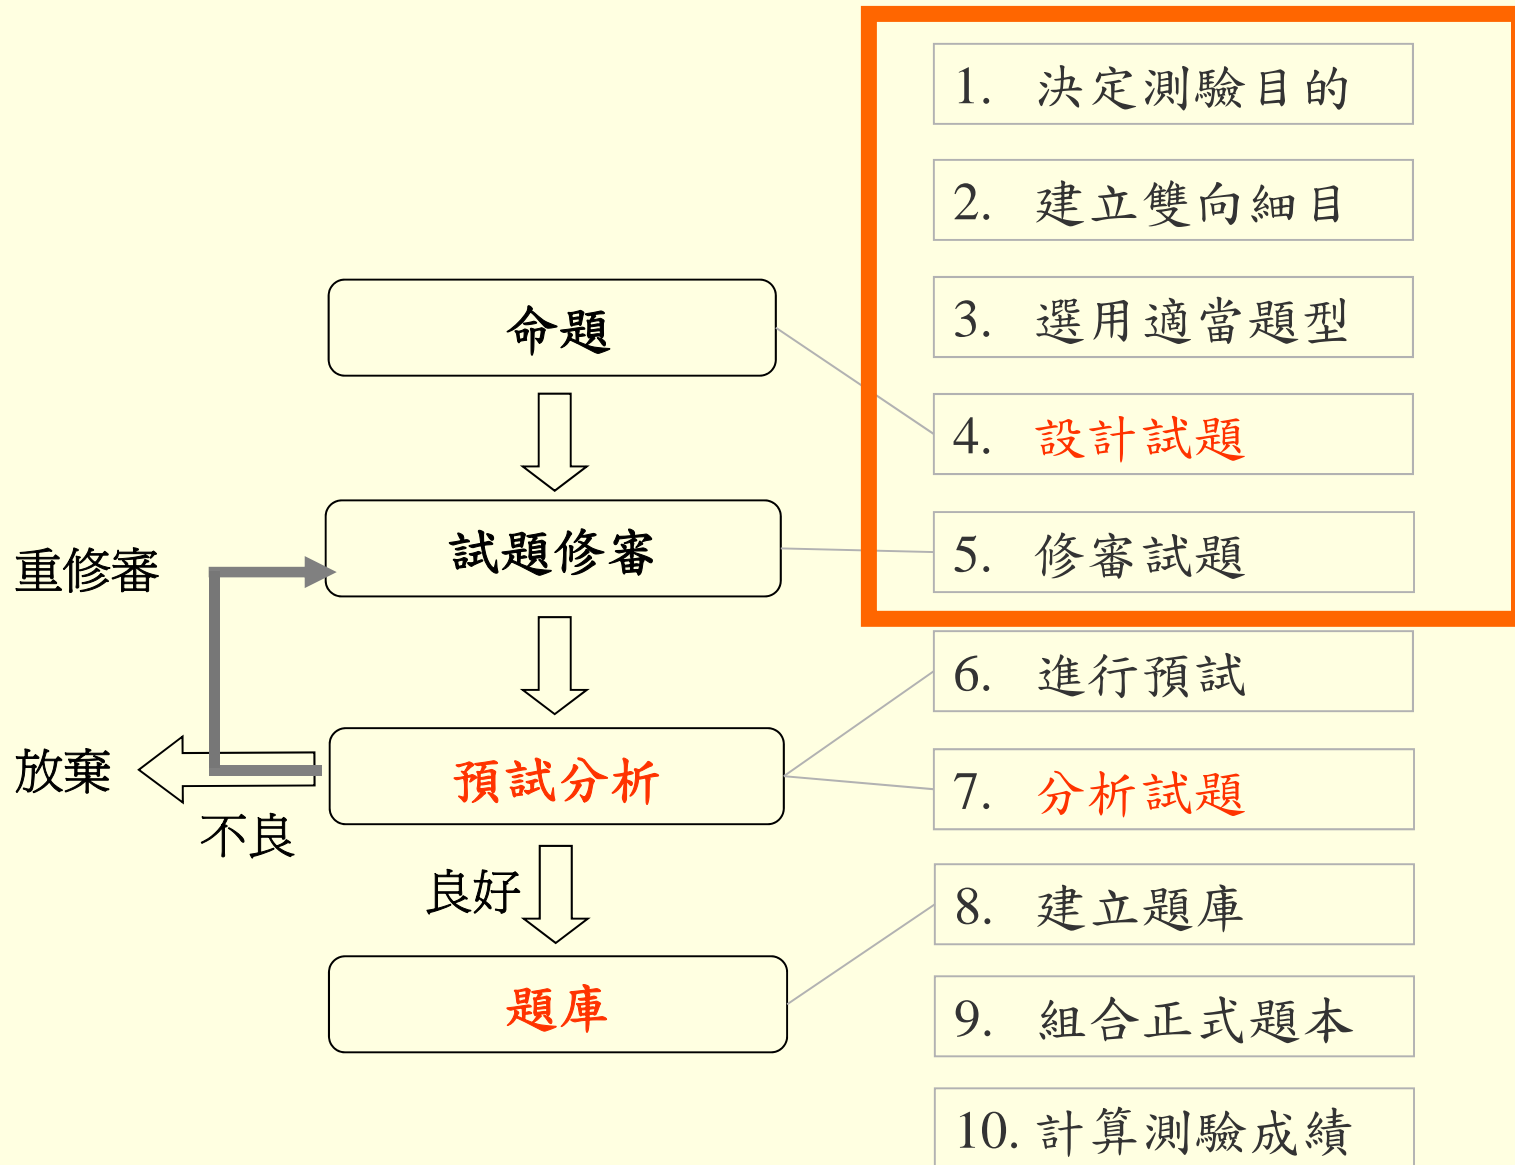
命題

試題修審

預試分析

題庫

重修審

放棄

不良

良好

1. 決定測驗目的

2. 建立雙向細目

3. 選用適當題型

4. 設計試題

5. 修審試題

6. 進行預試

7. 分析試題

8. 建立題庫

9. 組合正式題本

10. 計算測驗成績